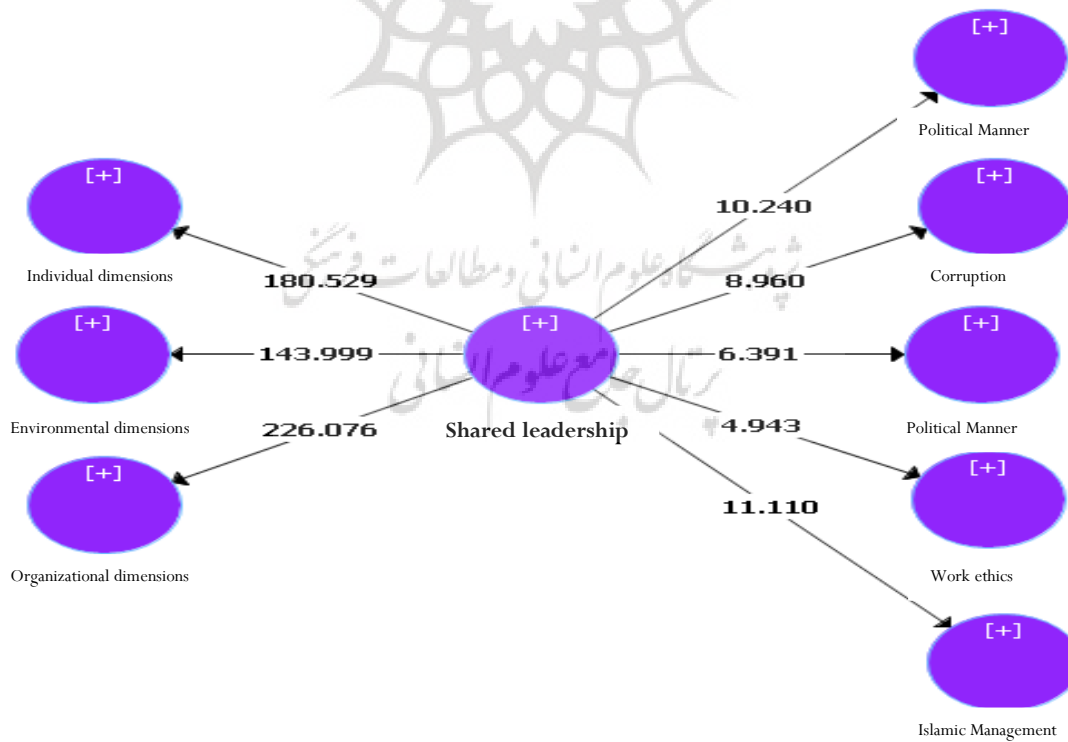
[+]
Political Manner

[+]
Individual dimensions

10.240

180.529

8.960

[+]
Corruption

[+]

[+]
Environmental dimensions

143.999

6.391

[+]
Political Manner

226.076

Shared leadership

4.943

[+]
Organizational dimensions

11.110

[+]
Work ethics

[+]
Islamic Management

پژوهشگاه علوم انسانی و مطالعات فرهنگی
پرتال جامع علوم انسانی